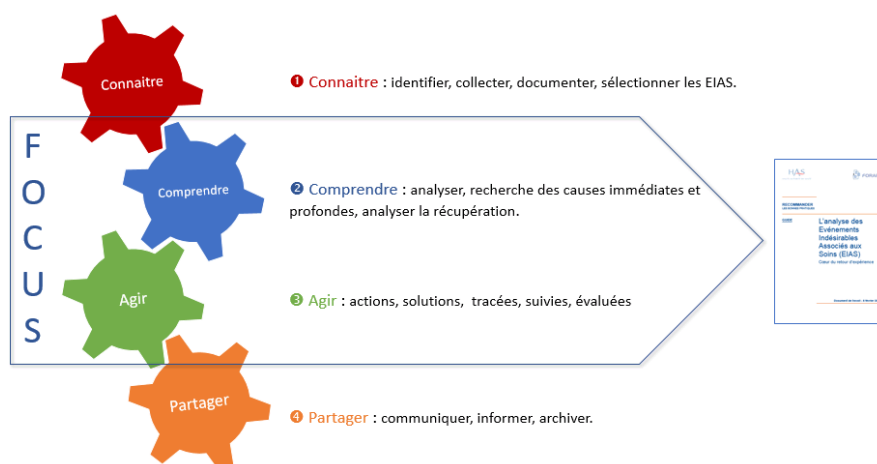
F
O
C
U
S

Connaitre

❶ Connaitre : identifier, collecter, documenter, sélectionner les EIAS.

Comprendre

❷ Comprendre : analyser, recherche des causes immédiates et profondes, analyser la récupération.

Agir

❸ Agir : actions, solutions, tracées, suivies, évaluées

Partager

❹ Partager : communiquer, informer, archiver.

HAS

FORAP

RECOMMANDER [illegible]

L'analyse des Evénements Indésirables Associés aux Soins (EIAS)
Cœur du retour d'expérience

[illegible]